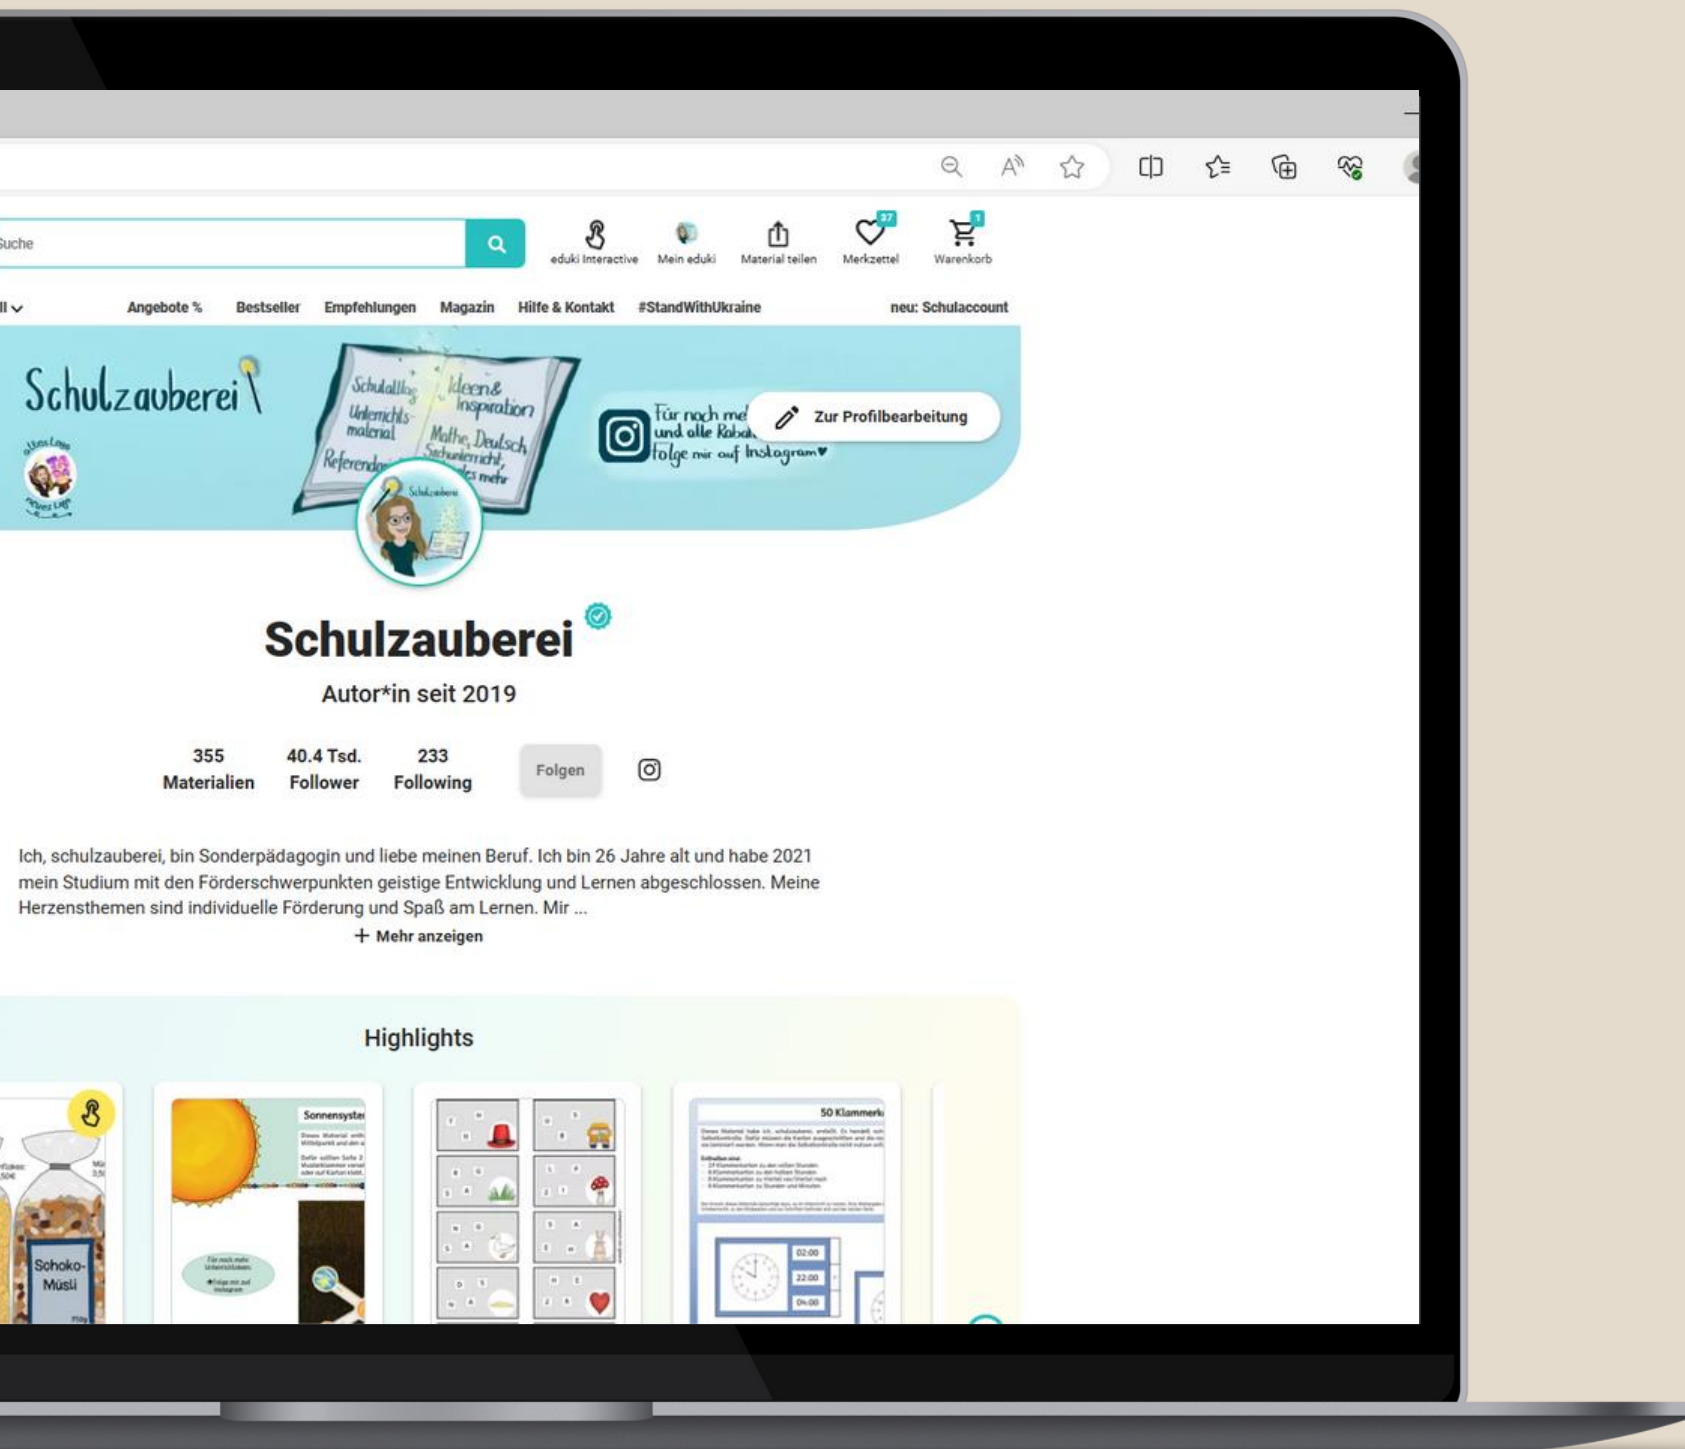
Suche

eduki Interactive
Mein eduki
Material teilen
37
Merkzettel
1
Warenkorb

Angebote %
Bestseller
Empfehlungen
Magazin
Hilfe & Kontakt
#StandWithUkraine
neu: Schulaccount

Schulzauberei

Schulalltag
Unterrichtsmaterial
Referendar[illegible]
Ideen & Inspiration
Mathe, Deutsch
Sachunterricht,
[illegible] mehr

Für noch me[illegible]
und alle Raba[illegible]
folge mir auf Instagram♥

Zur Profilbearbeitung

Schulzauberei

Autor*in seit 2019

355
Materialien
40.4 Tsd.
Follower
233
Following
Folgen

Ich, schulzauberei, bin Sonderpädagogin und liebe meinen Beruf. Ich bin 26 Jahre alt und habe 2021 mein Studium mit den Förderschwerpunkten geistige Entwicklung und Lernen abgeschlossen. Meine Herzensthemen sind individuelle Förderung und Spaß am Lernen. Mir ...

+ Mehr anzeigen

Highlights

Schoko-Müsli

Sonnensyste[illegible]

50 Klammerk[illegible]

02:00
22:00
04:00